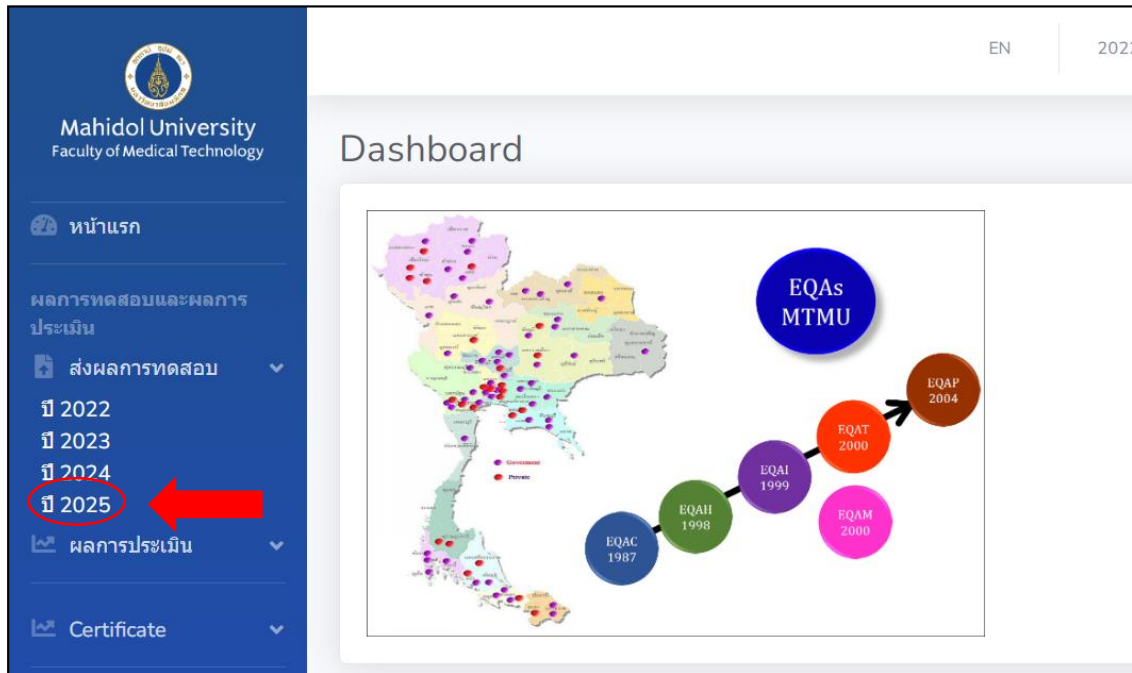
Mahidol University
Faculty of Medical Technology

หน้าแรก

ผลการทดสอบและผลการประเมิน

ส่งผลการทดสอบ

ปี 2022
ปี 2023
ปี 2024
ปี 2025

ผลการประเมิน

Certificate

EN

202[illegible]

Dashboard

Government
Private

EQAs
MTMU

EQAC
1987

EQAH
1998

EQAI
1999

EQAT
2000

EQAP
2004

EQAM
2000